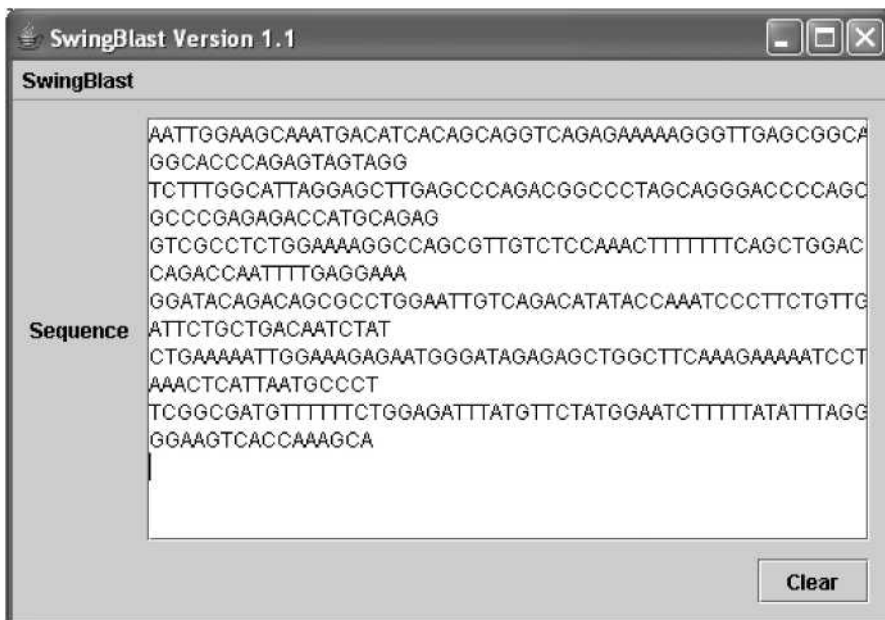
SwingBlast Version 1.1

SwingBlast

Sequence

AATTGGAAGCAAATGACATCACAGCAGGTCAGAGAAAAAGGGTTGAGCGGCA
GGCACCCAGAGTAGTAGG
TCTTTGGCATTAGGAGCTTGAGCCCAGACGGCCCTAGCAGGGACCCCAGC
GCCCGAGAGACCATGCAGAG
GTCGCCTCTGGAAAAGGCCAGCGTTGTCTCCAAACTTTTTTTCAGCTGGAC
CAGACCAATTTTGAGGAAA
GGATACAGACAGCGCCTGGAATTGTCAGACATATACCAAATCCCTTCTGTTG
ATTCTGCTGACAATCTAT
CTGAAAAATTGGAAAGAGAATGGGATAGAGAGCTGGCTTCAAAGAAAAATCCT
AAACTCATTAATGCCCT
TCGGCGATGTTTTTTCTGGAGATTTATGTTCTATGGAATCTTTTTATATTTAGG
GGAAGTCACCAAAGCA

Clear